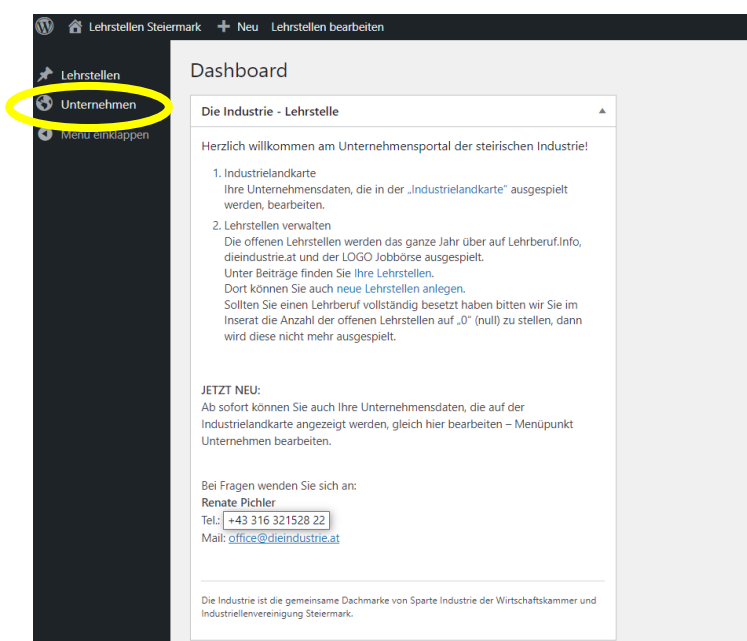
Lehrstellen Steiermark + Neu Lehrstellen bearbeiten

Lehrstellen
Unternehmen
Menü einklappen

Dashboard

Die Industrie - Lehrstelle

Herzlich willkommen am Unternehmensportal der steirischen Industrie!

1. Industrielandkarte
Ihre Unternehmensdaten, die in der „Industrielandkarte" ausgespielt werden, bearbeiten.

2. Lehrstellen verwalten
Die offenen Lehrstellen werden das ganze Jahr über auf Lehrberuf.Info, dieindustrie.at und der LOGO Jobbörse ausgespielt.
Unter Beiträge finden Sie Ihre Lehrstellen.
Dort können Sie auch neue Lehrstellen anlegen.
Sollten Sie einen Lehrberuf vollständig besetzt haben bitten wir Sie im Inserat die Anzahl der offenen Lehrstellen auf „0" (null) zu stellen, dann wird diese nicht mehr ausgespielt.

JETZT NEU:
Ab sofort können Sie auch Ihre Unternehmensdaten, die auf der Industrielandkarte angezeigt werden, gleich hier bearbeiten – Menüpunkt Unternehmen bearbeiten.

Bei Fragen wenden Sie sich an:
Renate Pichler
Tel.: +43 316 321528 22
Mail: office@dieindustrie.at

Die Industrie ist die gemeinsame Dachmarke von Sparte Industrie der Wirtschaftskammer und Industriellenvereinigung Steiermark.